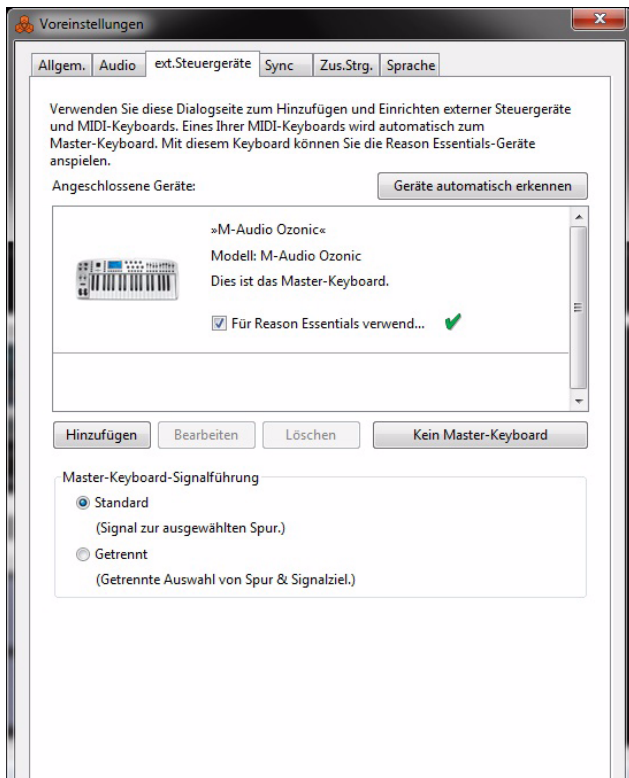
Voreinstellungen

Allgem. Audio ext.Steuergeräte Sync Zus.Strg. Sprache

Verwenden Sie diese Dialogseite zum Hinzufügen und Einrichten externer Steuergeräte und MIDI-Keyboards. Eines Ihrer MIDI-Keyboards wird automatisch zum Master-Keyboard. Mit diesem Keyboard können Sie die Reason Essentials-Geräte anspielen.

Angeschlossene Geräte:

Geräte automatisch erkennen

»M-Audio Ozonic«

Modell: M-Audio Ozonic

Dies ist das Master-Keyboard.

Für Reason Essentials verwend...

Hinzufügen Bearbeiten Löschen Kein Master-Keyboard

Master-Keyboard-Signalführung

Standard

(Signal zur ausgewählten Spur.)

Getrennt

(Getrennte Auswahl von Spur & Signalziel.)